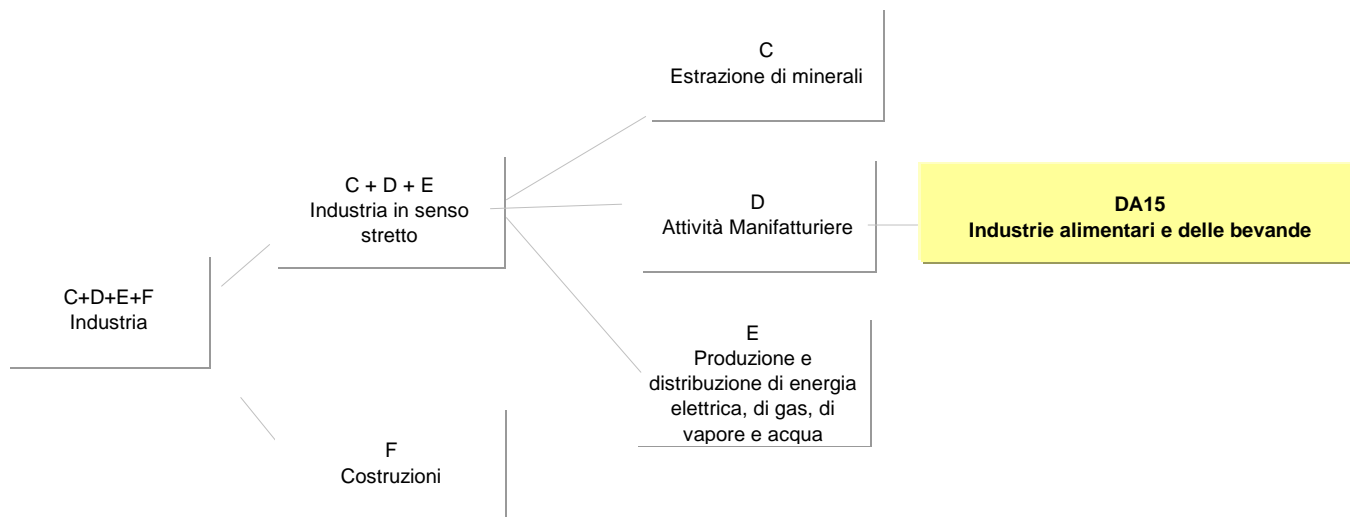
C+D+E+F
Industria

C + D + E
Industria in senso stretto

F
Costruzioni

C
Estrazione di minerali

D
Attività Manifatturiere

E
Produzione e distribuzione di energia elettrica, di gas, di vapore e acqua

DA15
Industrie alimentari e delle bevande